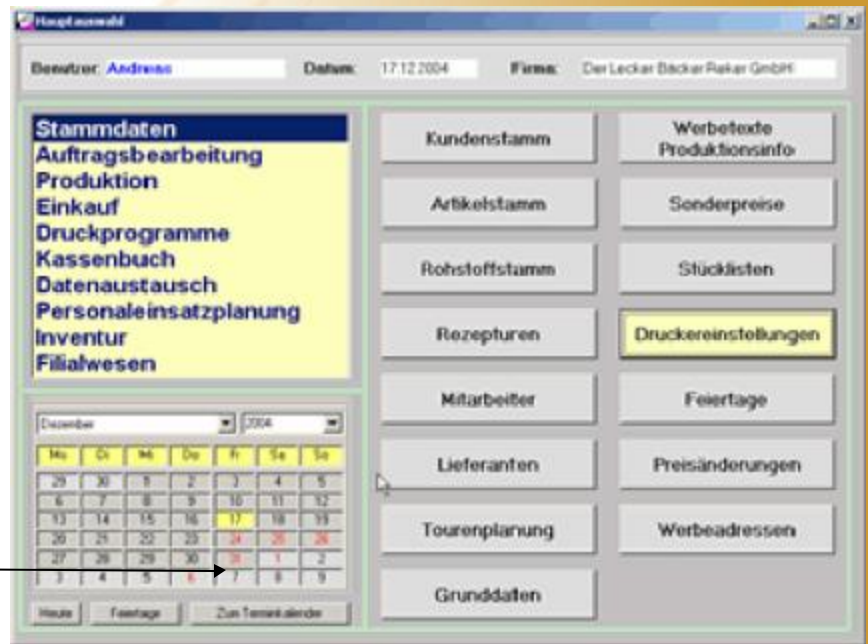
Hauptauswahl

Benutzer: Andreas
Datum: 17.12.2004
Firma: Der Leckar Bäckar Rakar GmbH

Stammdaten
Auftragsbearbeitung
Produktion
Einkauf
Druckprogramme
Kassenbuch
Datenaustausch
Personaleinsatzplanung
Inventur
Filialwesen

Dezember
2004

| Mo | Di | Mi | Do | Fr | Sa | So |
|---|---|---|---|---|---|---|
| 29 | 30 | 1 | 2 | 3 | 4 | 5 |
| 6 | 7 | 8 | 9 | 10 | 11 | 12 |
| 13 | 14 | 15 | 16 | 17 | 18 | 19 |
| 20 | 21 | 22 | 23 | 24 | 25 | 26 |
| 27 | 28 | 29 | 30 | 31 | 1 | 2 |
| 3 | 4 | 5 | 6 | 7 | 8 | 9 |

Heute
Feiertage
Zum Terminkalender

Kundenstamm
Werbetexte Produktionsinfo
Artikelstamm
Sonderpreise
Rohstoffstamm
Stücklisten
Rezepturen
Druckereinstellungen
Mitarbeiter
Feiertage
Lieferanten
Preisänderungen
Tourenplanung
Werbeadressen
Grunddaten